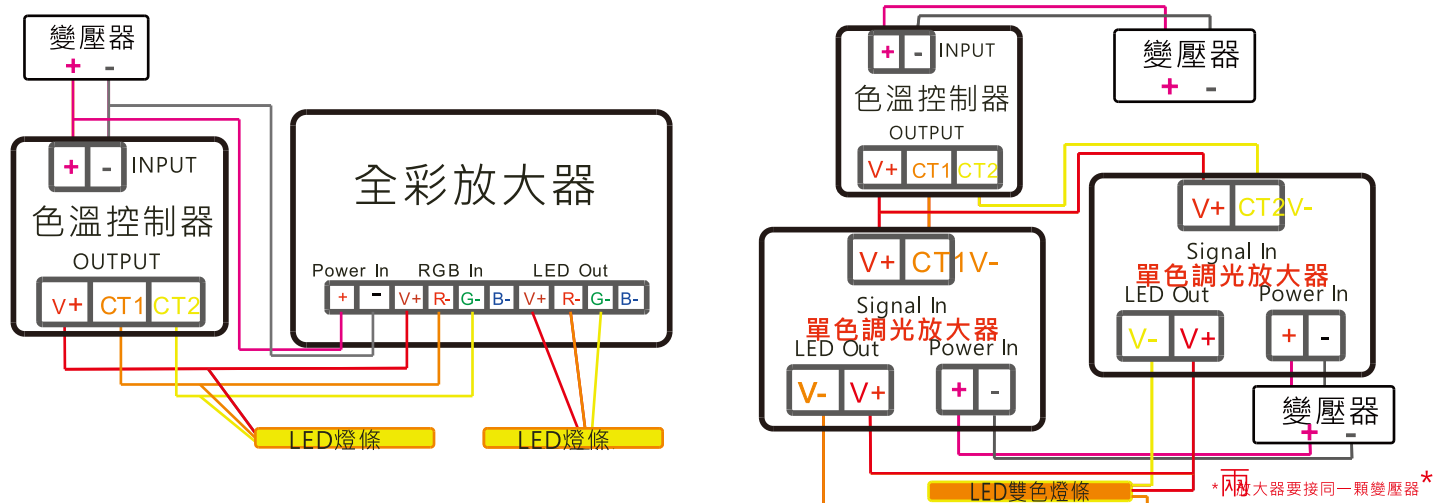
變壓器
+ -

+ - INPUT
色溫控制器
OUTPUT
V+ CT1 CT2

全彩放大器
Power In RGB In LED Out
+ - V+ R- G- B- V+ R- G- B-

LED燈條
LED燈條

+ - INPUT
色溫控制器
OUTPUT
V+ CT1 CT2

變壓器
+ -

V+ CT1V-
Signal In
單色調光放大器
LED Out Power In
V- V+ + -

V+ CT2V-
Signal In
單色調光放大器
LED Out Power In
V- V+ + -

變壓器
+ -

LED雙色燈條

*兩放大器要接同一顆變壓器*